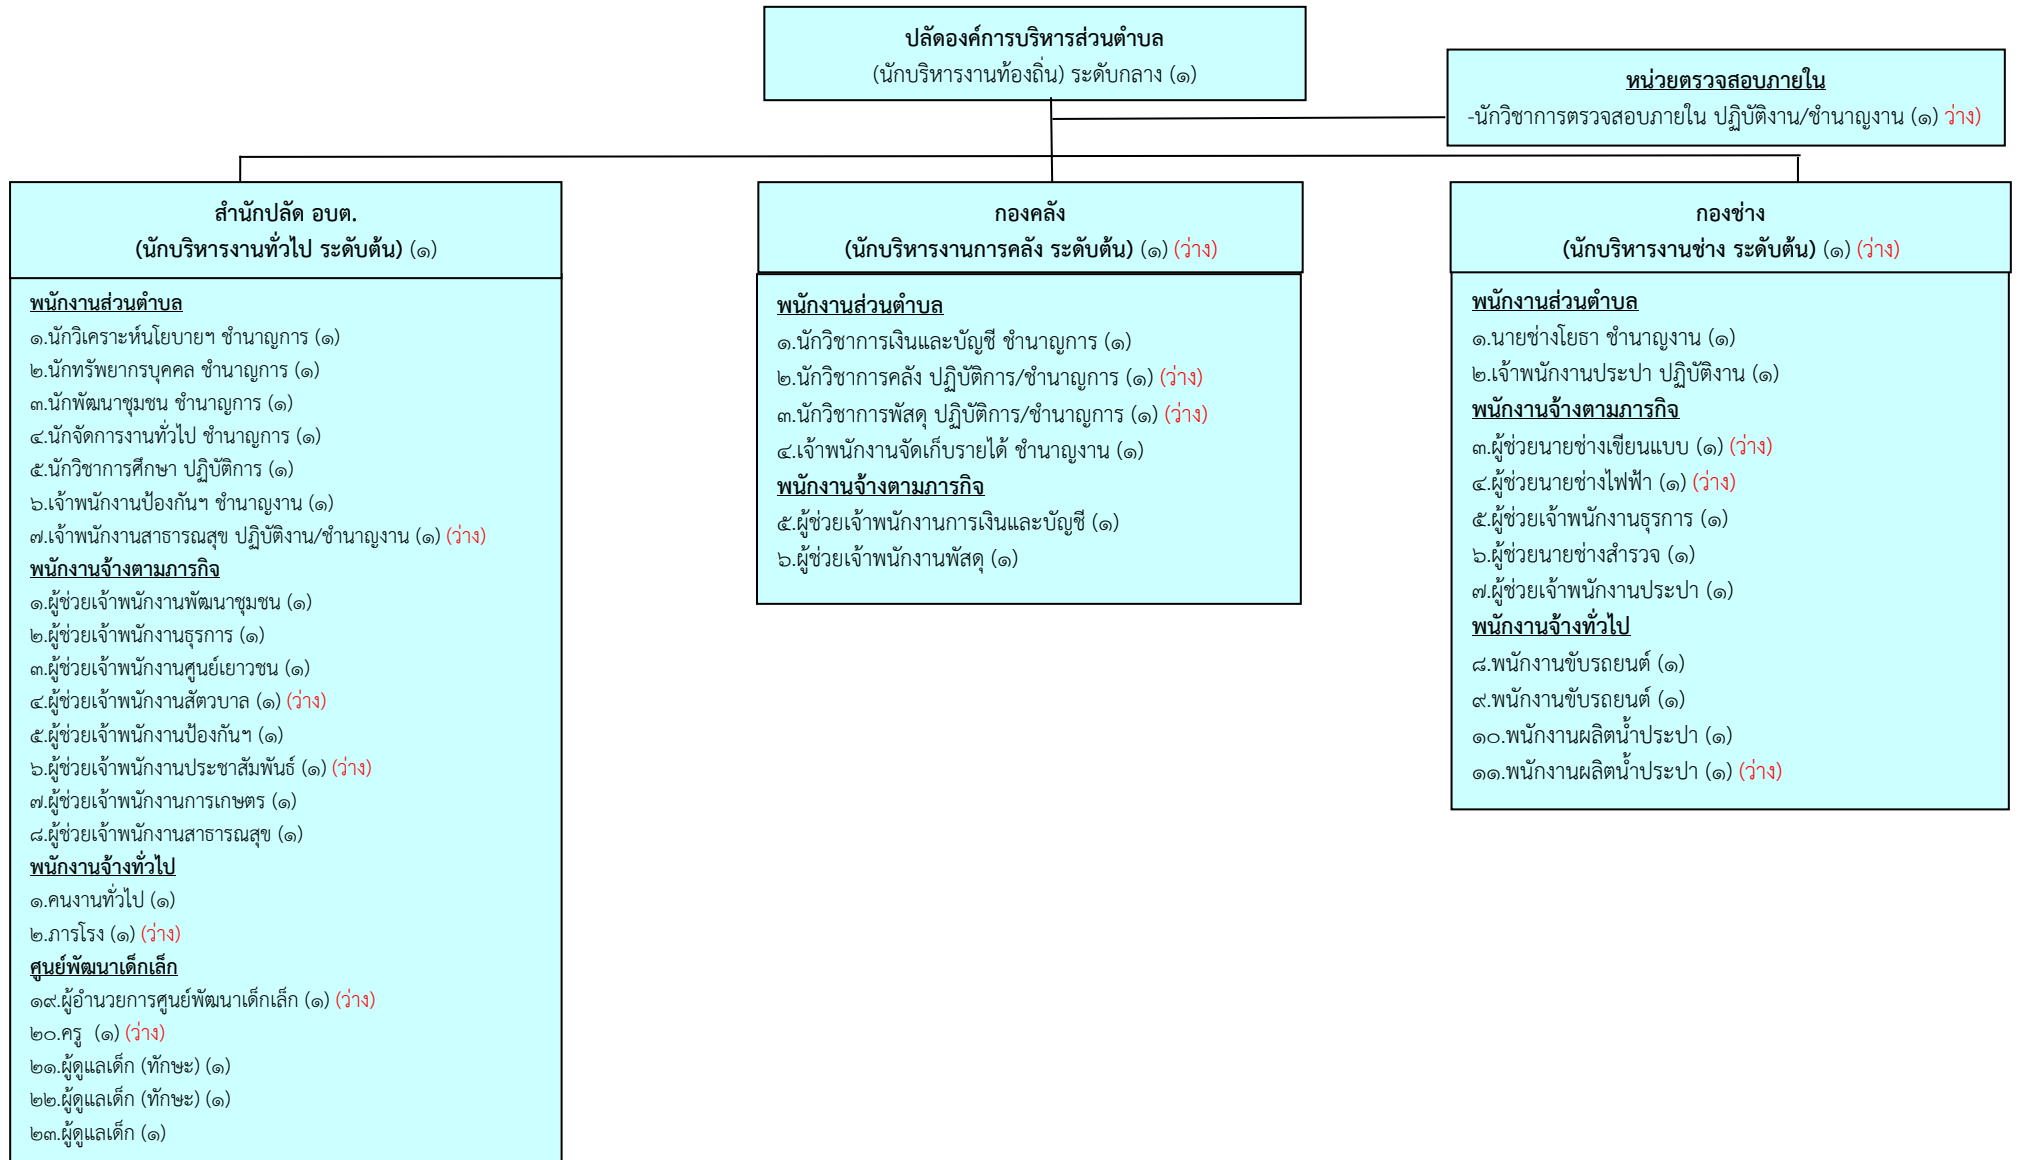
ปลัดองค์การบริหารส่วนตำบล
(นักบริหารงานท้องถิ่น) ระดับกลาง (๑)

หน่วยตรวจสอบภายใน
-นักวิชาการตรวจสอบภายใน ปฏิบัติงาน/ชำนาญงาน (๑) ว่าง)

สำนักปลัด อบต.
(นักบริหารงานทั่วไป ระดับต้น) (๑)

พนักงานส่วนตำบล
๑.นักวิเคราะห์นโยบายฯ ชำนาญการ (๑)
๒.นักทรัพยากรบุคคล ชำนาญการ (๑)
๓.นักพัฒนาชุมชน ชำนาญการ (๑)
๔.นักจัดการงานทั่วไป ชำนาญการ (๑)
๕.นักวิชาการศึกษา ปฏิบัติการ (๑)
๖.เจ้าพนักงานป้องกันฯ ชำนาญงาน (๑)
๗.เจ้าพนักงานสาธารณสุข ปฏิบัติงาน/ชำนาญงาน (๑) (ว่าง)
พนักงานจ้างตามภารกิจ
๑.ผู้ช่วยเจ้าพนักงานพัฒนาชุมชน (๑)
๒.ผู้ช่วยเจ้าพนักงานธุรการ (๑)
๓.ผู้ช่วยเจ้าพนักงานศูนย์เยาวชน (๑)
๔.ผู้ช่วยเจ้าพนักงานสัตวบาล (๑) (ว่าง)
๕.ผู้ช่วยเจ้าพนักงานป้องกันฯ (๑)
๖.ผู้ช่วยเจ้าพนักงานประชาสัมพันธ์ (๑) (ว่าง)
๗.ผู้ช่วยเจ้าพนักงานการเกษตร (๑)
๘.ผู้ช่วยเจ้าพนักงานสาธารณสุข (๑)
พนักงานจ้างทั่วไป
๑.คนงานทั่วไป (๑)
๒.ภารโรง (๑) (ว่าง)
ศูนย์พัฒนาเด็กเล็ก
๑๙.ผู้อำนวยการศูนย์พัฒนาเด็กเล็ก (๑) (ว่าง)
๒๐.ครู (๑) (ว่าง)
๒๑.ผู้ดูแลเด็ก (ทักษะ) (๑)
๒๒.ผู้ดูแลเด็ก (ทักษะ) (๑)
๒๓.ผู้ดูแลเด็ก (๑)

กองคลัง
(นักบริหารงานการคลัง ระดับต้น) (๑) (ว่าง)

พนักงานส่วนตำบล
๑.นักวิชาการเงินและบัญชี ชำนาญการ (๑)
๒.นักวิชาการคลัง ปฏิบัติการ/ชำนาญการ (๑) (ว่าง)
๓.นักวิชาการพัสดุ ปฏิบัติการ/ชำนาญการ (๑) (ว่าง)
๔.เจ้าพนักงานจัดเก็บรายได้ ชำนาญงาน (๑)
พนักงานจ้างตามภารกิจ
๕.ผู้ช่วยเจ้าพนักงานการเงินและบัญชี (๑)
๖.ผู้ช่วยเจ้าพนักงานพัสดุ (๑)

กองช่าง
(นักบริหารงานช่าง ระดับต้น) (๑) (ว่าง)

พนักงานส่วนตำบล
๑.นายช่างโยธา ชำนาญงาน (๑)
๒.เจ้าพนักงานประปา ปฏิบัติงาน (๑)
พนักงานจ้างตามภารกิจ
๓.ผู้ช่วยนายช่างเขียนแบบ (๑) (ว่าง)
๔.ผู้ช่วยนายช่างไฟฟ้า (๑) (ว่าง)
๕.ผู้ช่วยเจ้าพนักงานธุรการ (๑)
๖.ผู้ช่วยนายช่างสำรวจ (๑)
๗.ผู้ช่วยเจ้าพนักงานประปา (๑)
พนักงานจ้างทั่วไป
๘.พนักงานขับรถยนต์ (๑)
๙.พนักงานขับรถยนต์ (๑)
๑๐.พนักงานผลิตน้ำประปา (๑)
๑๑.พนักงานผลิตน้ำประปา (๑) (ว่าง)